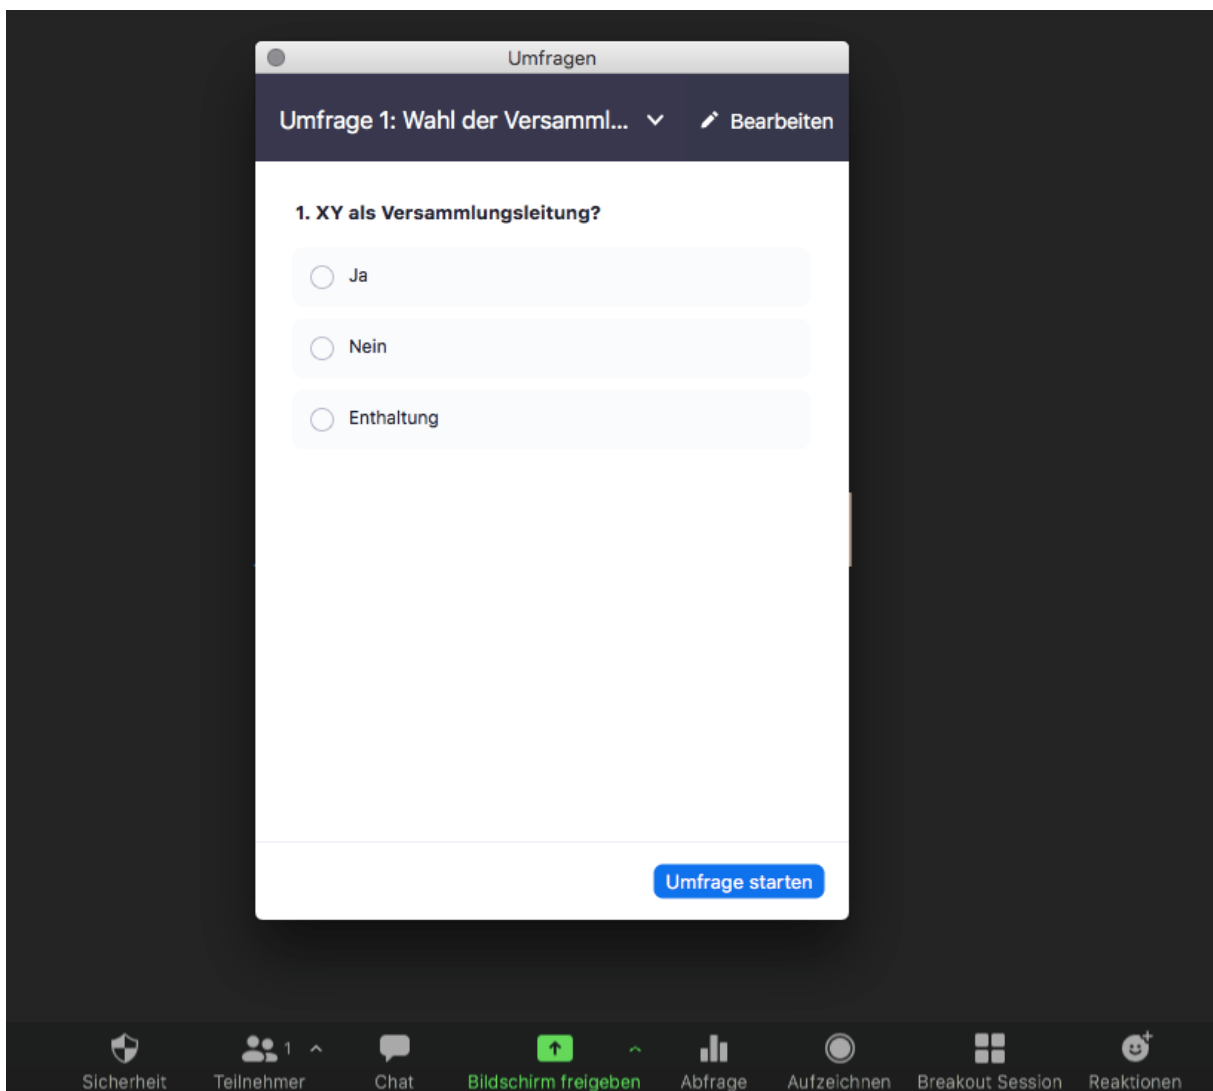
Umfragen

Umfrage 1: Wahl der Versamml...

Bearbeiten

1. XY als Versammlungsleitung?

Ja

Nein

Enthaltung

Umfrage starten

Sicherheit

1 Teilnehmer

Chat

Bildschirm freigeben

Abfrage

Aufzeichnen

Breakout Session

Reaktionen